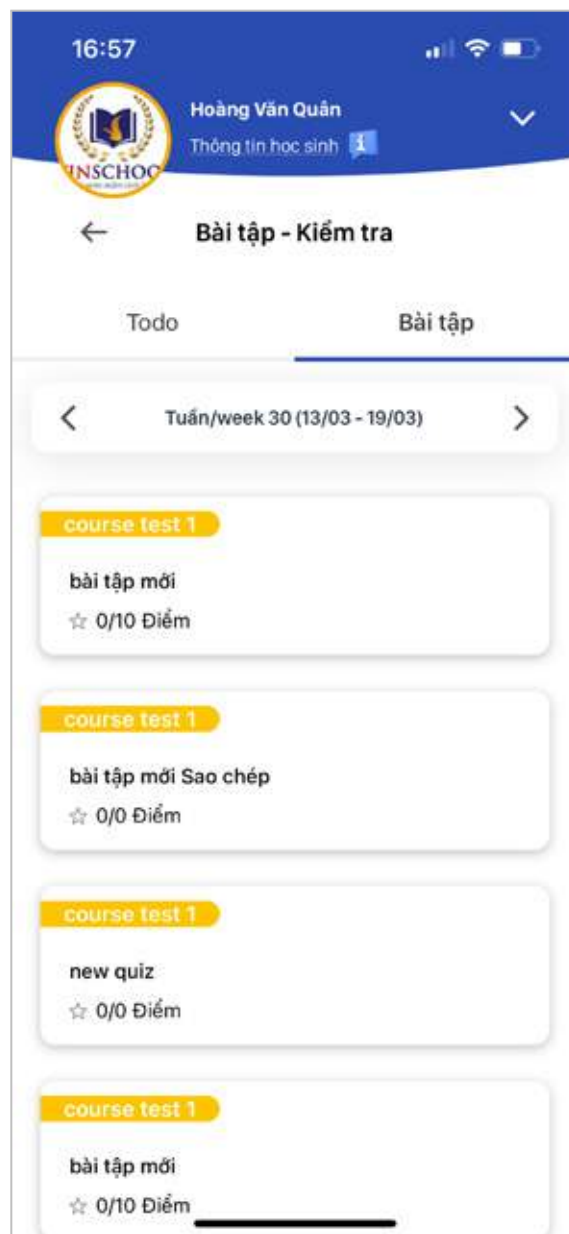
16:57

INSCHOO

Hoàng Văn Quân

Thông tin học sinh

Bài tập - Kiểm tra

Todo

Bài tập

Tuần/week 30 (13/03 - 19/03)

course test 1

bài tập mới

☆ 0/10 Điểm

course test 1

bài tập mới Sao chép

☆ 0/0 Điểm

course test 1

new quiz

☆ 0/0 Điểm

course test 1

bài tập mới

☆ 0/10 Điểm